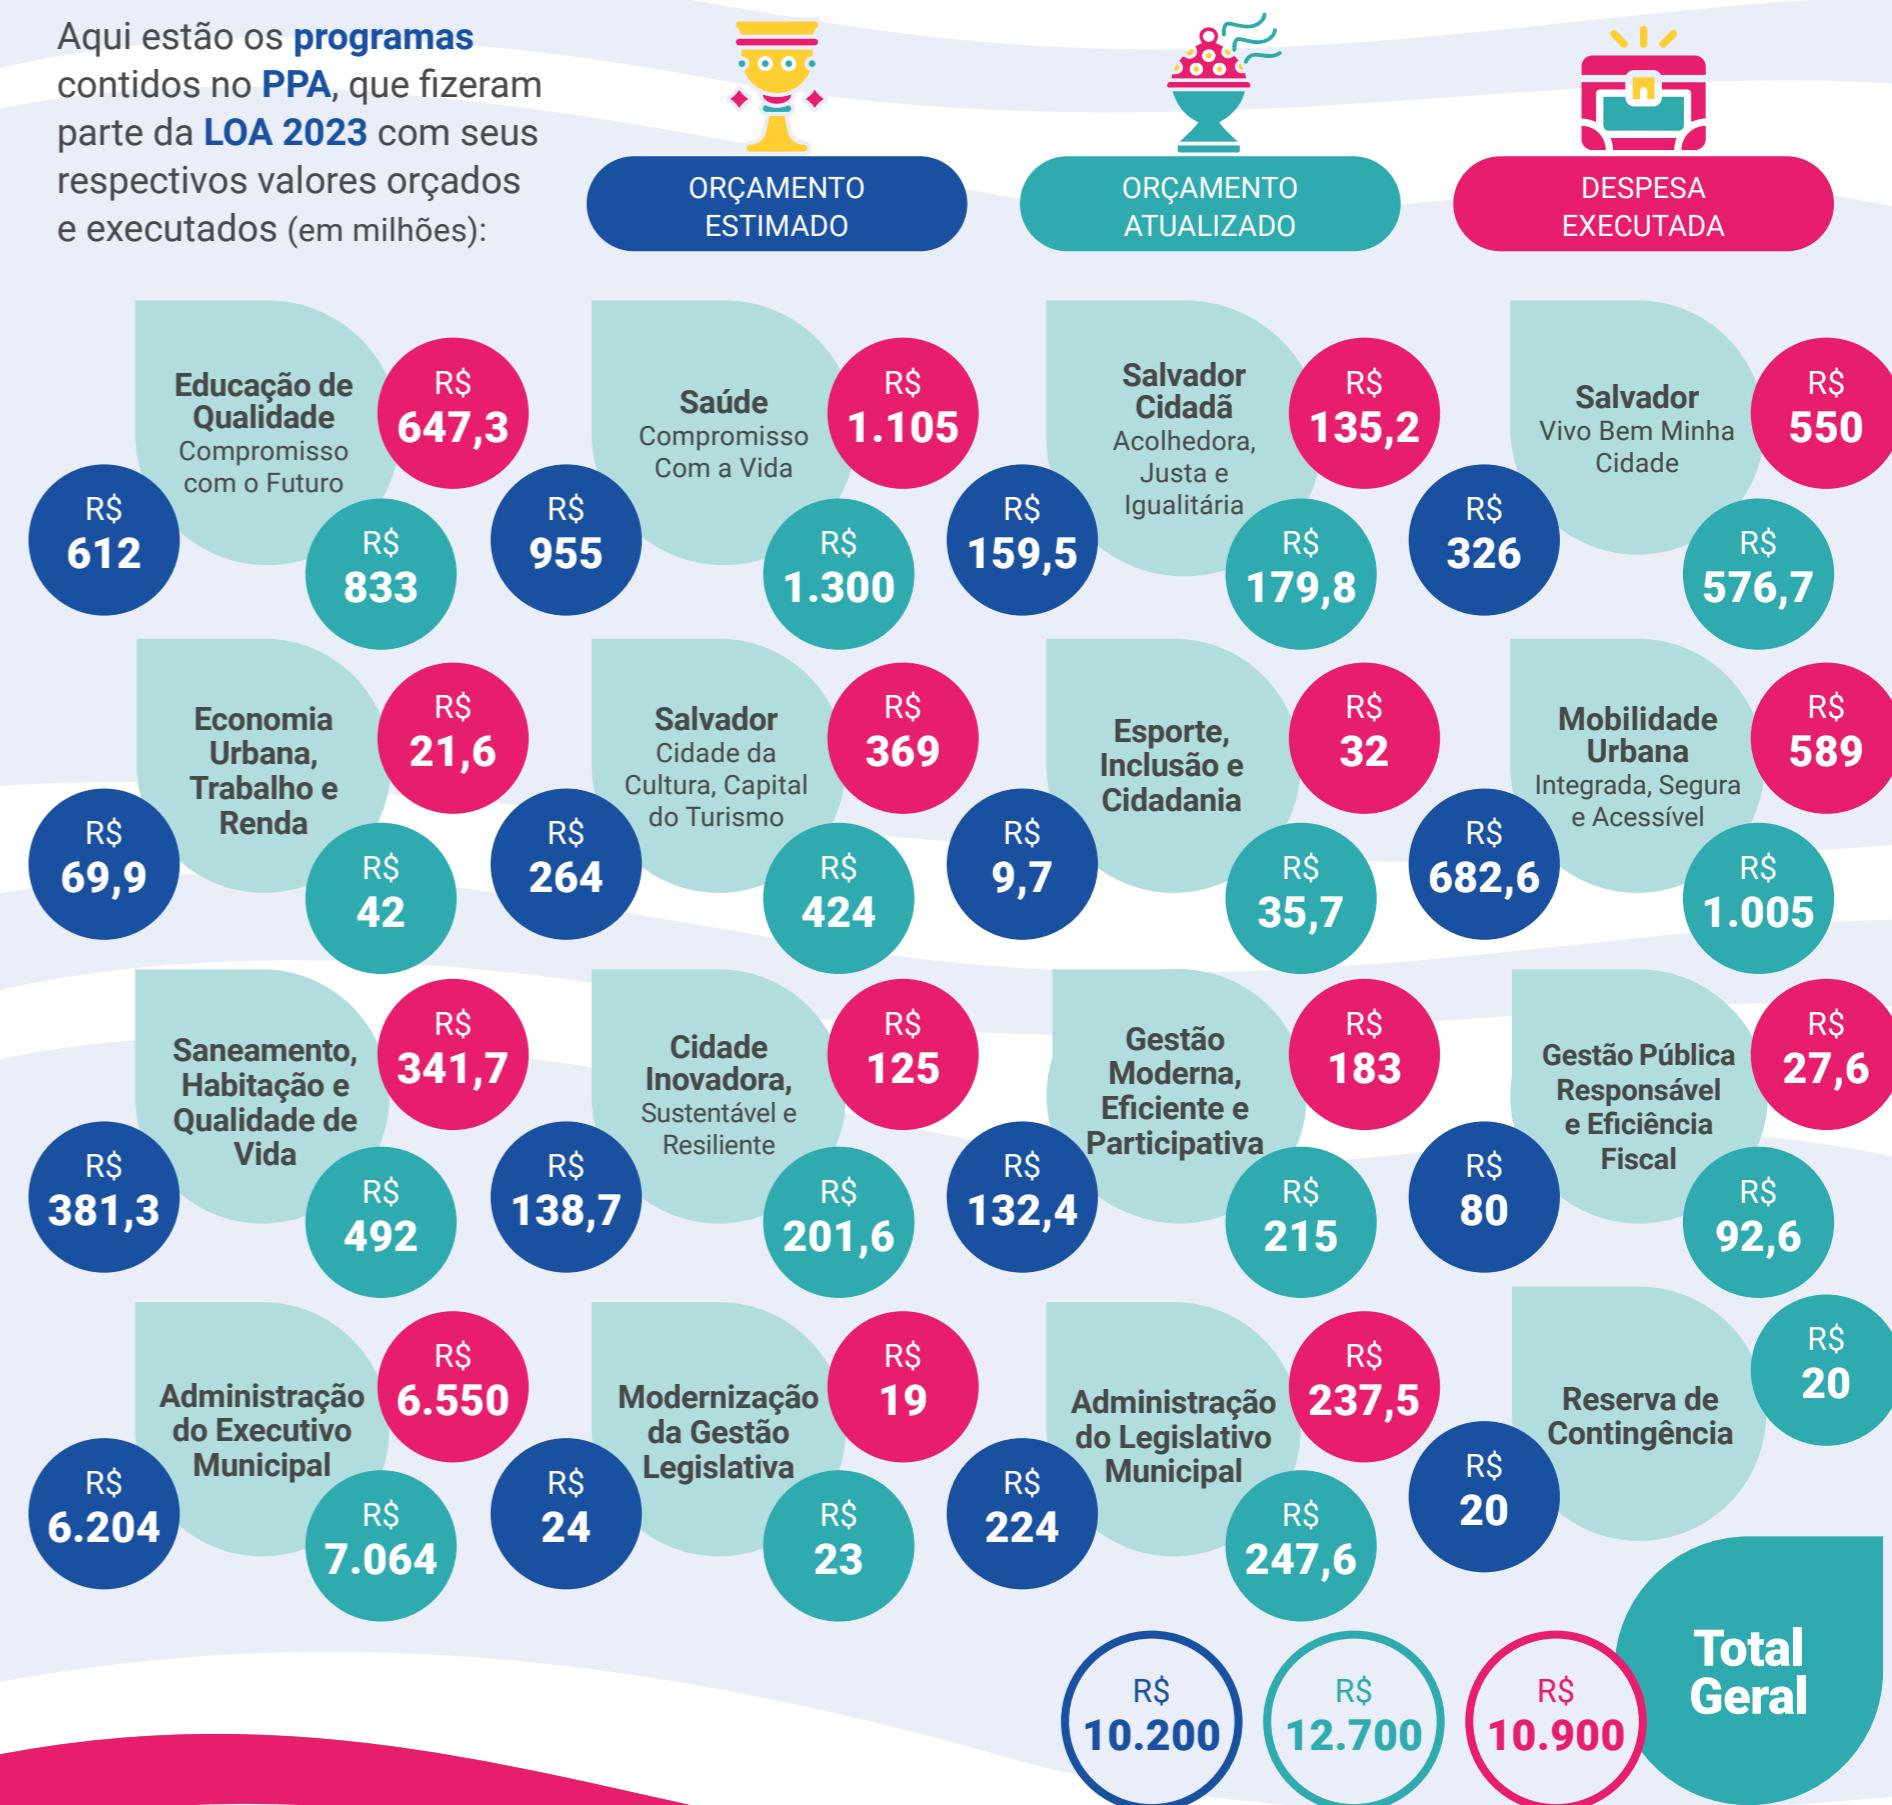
Aqui estão os programas contidos no PPA, que fizeram parte da LOA 2023 com seus respectivos valores orçados e executados (em milhões):

ORÇAMENTO ESTIMADO

ORÇAMENTO ATUALIZADO

DESPESA EXECUTADA

Educação de Qualidade Compromisso com o Futuro
R$ 647,3
R$ 612
R$ 833

Saúde Compromisso Com a Vida
R$ 1.105
R$ 955
R$ 1.300

Salvador Cidadã Acolhedora, Justa e Igualitária
R$ 135,2
R$ 159,5
R$ 179,8

Salvador Vivo Bem Minha Cidade
R$ 550
R$ 326
R$ 576,7

Economia Urbana, Trabalho e Renda
R$ 21,6
R$ 69,9
R$ 42

Salvador Cidade da Cultura, Capital do Turismo
R$ 369
R$ 264
R$ 424

Esporte, Inclusão e Cidadania
R$ 32
R$ 9,7
R$ 35,7

Mobilidade Urbana Integrada, Segura e Acessível
R$ 589
R$ 682,6
R$ 1.005

Saneamento, Habitação e Qualidade de Vida
R$ 341,7
R$ 381,3
R$ 492

Cidade Inovadora, Sustentável e Resiliente
R$ 125
R$ 138,7
R$ 201,6

Gestão Moderna, Eficiente e Participativa
R$ 183
R$ 132,4
R$ 215

Gestão Pública Responsável e Eficiência Fiscal
R$ 27,6
R$ 80
R$ 92,6

Administração do Executivo Municipal
R$ 6.550
R$ 6.204
R$ 7.064

Modernização da Gestão Legislativa
R$ 19
R$ 24
R$ 23

Administração do Legislativo Municipal
R$ 237,5
R$ 224
R$ 247,6

Reserva de Contingência
R$ 20
R$ 20

R$ 10.200
R$ 12.700
R$ 10.900
Total Geral